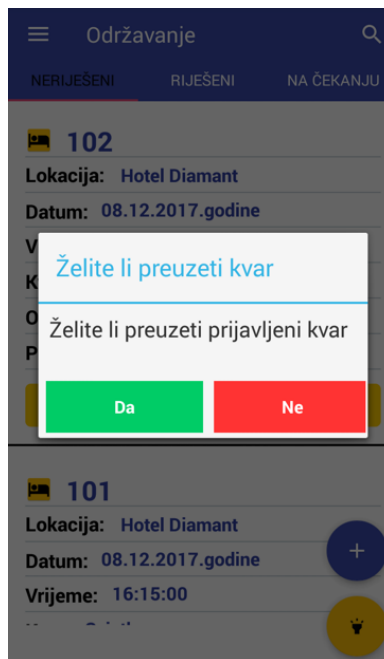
Održavanje

NERIJEŠENI RIJEŠENI NA ČEKANJU

102
Lokacija: Hotel Diamant
Datum: 08.12.2017.godine
V
K
O
P

Želite li preuzeti kvar

Želite li preuzeti prijavljeni kvar

Da
Ne

101
Lokacija: Hotel Diamant
Datum: 08.12.2017.godine
Vrijeme: 16:15:00

+